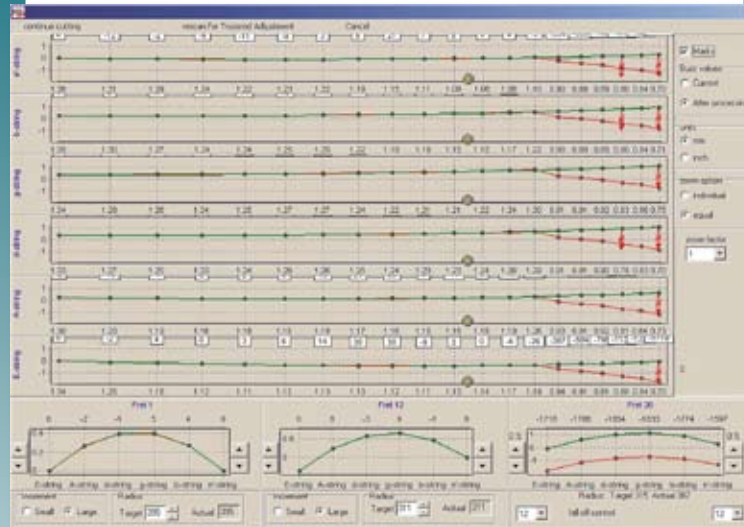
continue cutting
rescan for Trussrod Adjustment
Cancel

e-string
h-string
g-string
d-string
A-string
E-string

1
0
-1

Marks
Scan values
Current
After processing
units
mm
inch
zoom option
individual
equal
zoom factor
1

Fret 1
Fret 12
Fret 20

E-string A-string d-string g-string h-string e-string

Increment
Small
Large
Radius
Target
Actual

Radius: Target 3?5 Actual 3?7

12
fall off correct
12